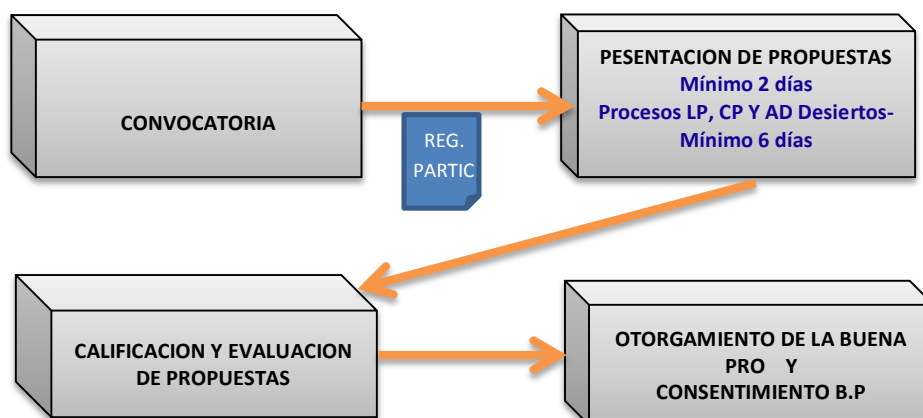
CONVOCATORIA

REG. PARTIC

PESENTACION DE PROPUESTAS
Mínimo 2 días
Procesos LP, CP Y AD Desiertos-
Mínimo 6 días

CALIFICACION Y EVALUACION DE PROPUESTAS

OTORGAMIENTO DE LA BUENA PRO Y CONSENTIMIENTO B.P